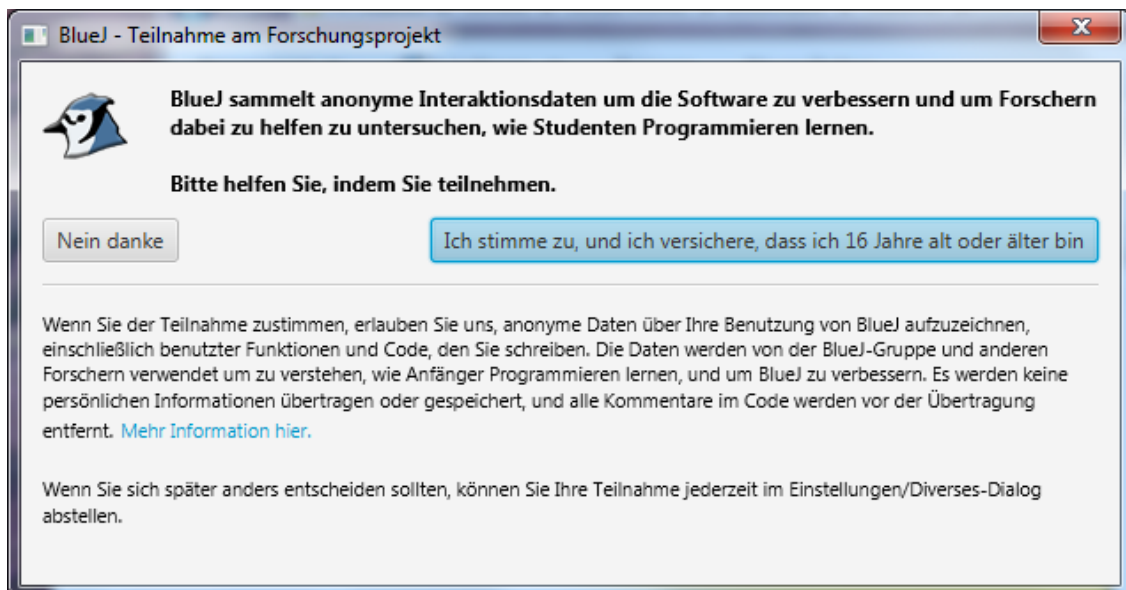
BlueJ - Teilnahme am Forschungsprojekt

BlueJ sammelt anonyme Interaktionsdaten um die Software zu verbessern und um Forschern dabei zu helfen zu untersuchen, wie Studenten Programmieren lernen.

Bitte helfen Sie, indem Sie teilnehmen.

Nein danke

Ich stimme zu, und ich versichere, dass ich 16 Jahre alt oder älter bin

Wenn Sie der Teilnahme zustimmen, erlauben Sie uns, anonyme Daten über Ihre Benutzung von BlueJ aufzuzeichnen, einschließlich benutzter Funktionen und Code, den Sie schreiben. Die Daten werden von der BlueJ-Gruppe und anderen Forschern verwendet um zu verstehen, wie Anfänger Programmieren lernen, und um BlueJ zu verbessern. Es werden keine persönlichen Informationen übertragen oder gespeichert, und alle Kommentare im Code werden vor der Übertragung entfernt. Mehr Information hier.

Wenn Sie sich später anders entscheiden sollten, können Sie Ihre Teilnahme jederzeit im Einstellungen/Diverses-Dialog abstellen.